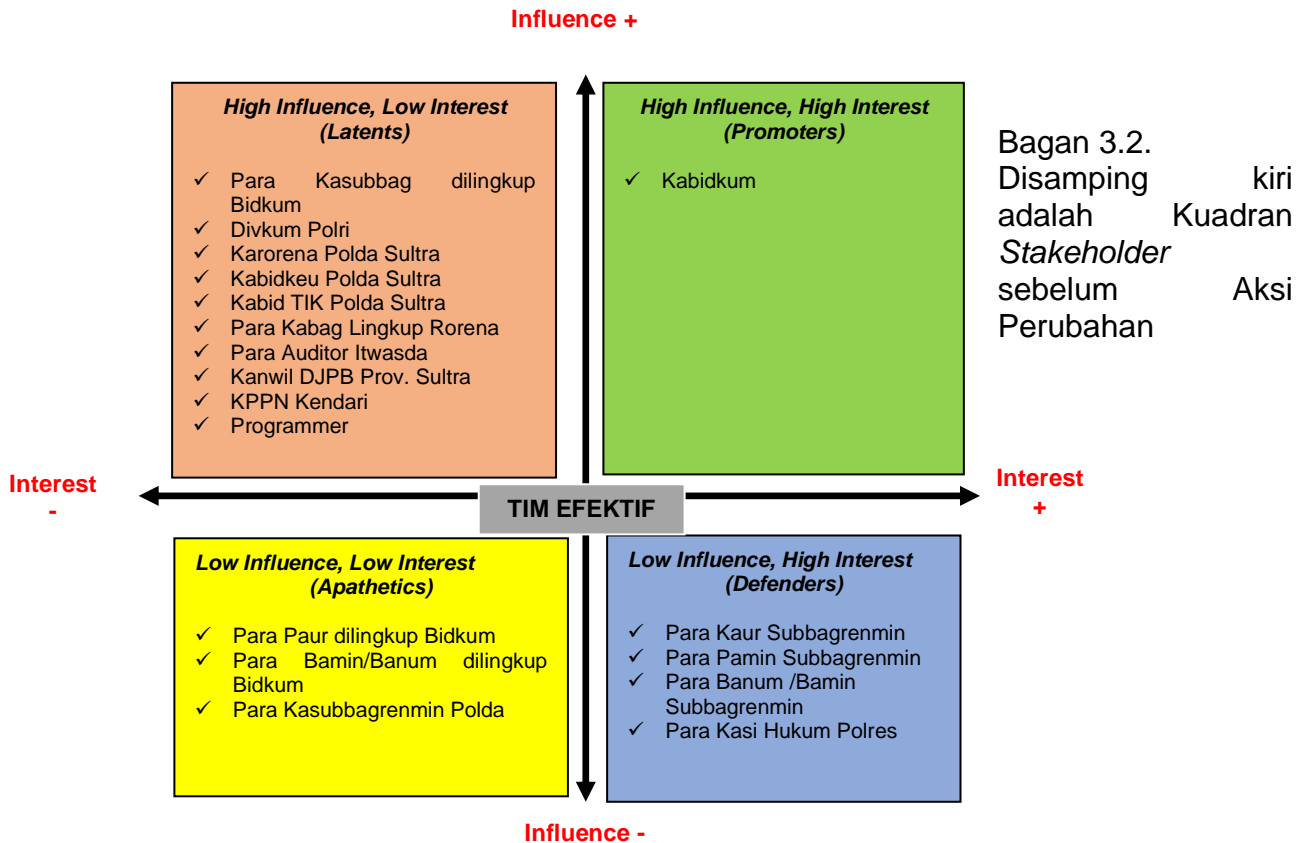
Influence +

High Influence, Low Interest
(Latents)

✓ Para Kasubbag dilingkup Bidkum
✓ Divkum Polri
✓ Karorena Polda Sultra
✓ Kabidkeu Polda Sultra
✓ Kabid TIK Polda Sultra
✓ Para Kabag Lingkup Rorena
✓ Para Auditor Itwasda
✓ Kanwil DJPB Prov. Sultra
✓ KPPN Kendari
✓ Programmer

High Influence, High Interest
(Promoters)

✓ Kabidkum

Bagan 3.2. Disamping kiri adalah Kuadran *Stakeholder* sebelum Aksi Perubahan

Interest -

TIM EFEKTIF

Interest +

Low Influence, Low Interest
(Apathetics)

✓ Para Paur dilingkup Bidkum
✓ Para Bamin/Banum dilingkup Bidkum
✓ Para Kasubbagrenmin Polda

Low Influence, High Interest
(Defenders)

✓ Para Kaur Subbagrenmin
✓ Para Pamin Subbagrenmin
✓ Para Banum /Bamin Subbagrenmin
✓ Para Kasi Hukum Polres

Influence -